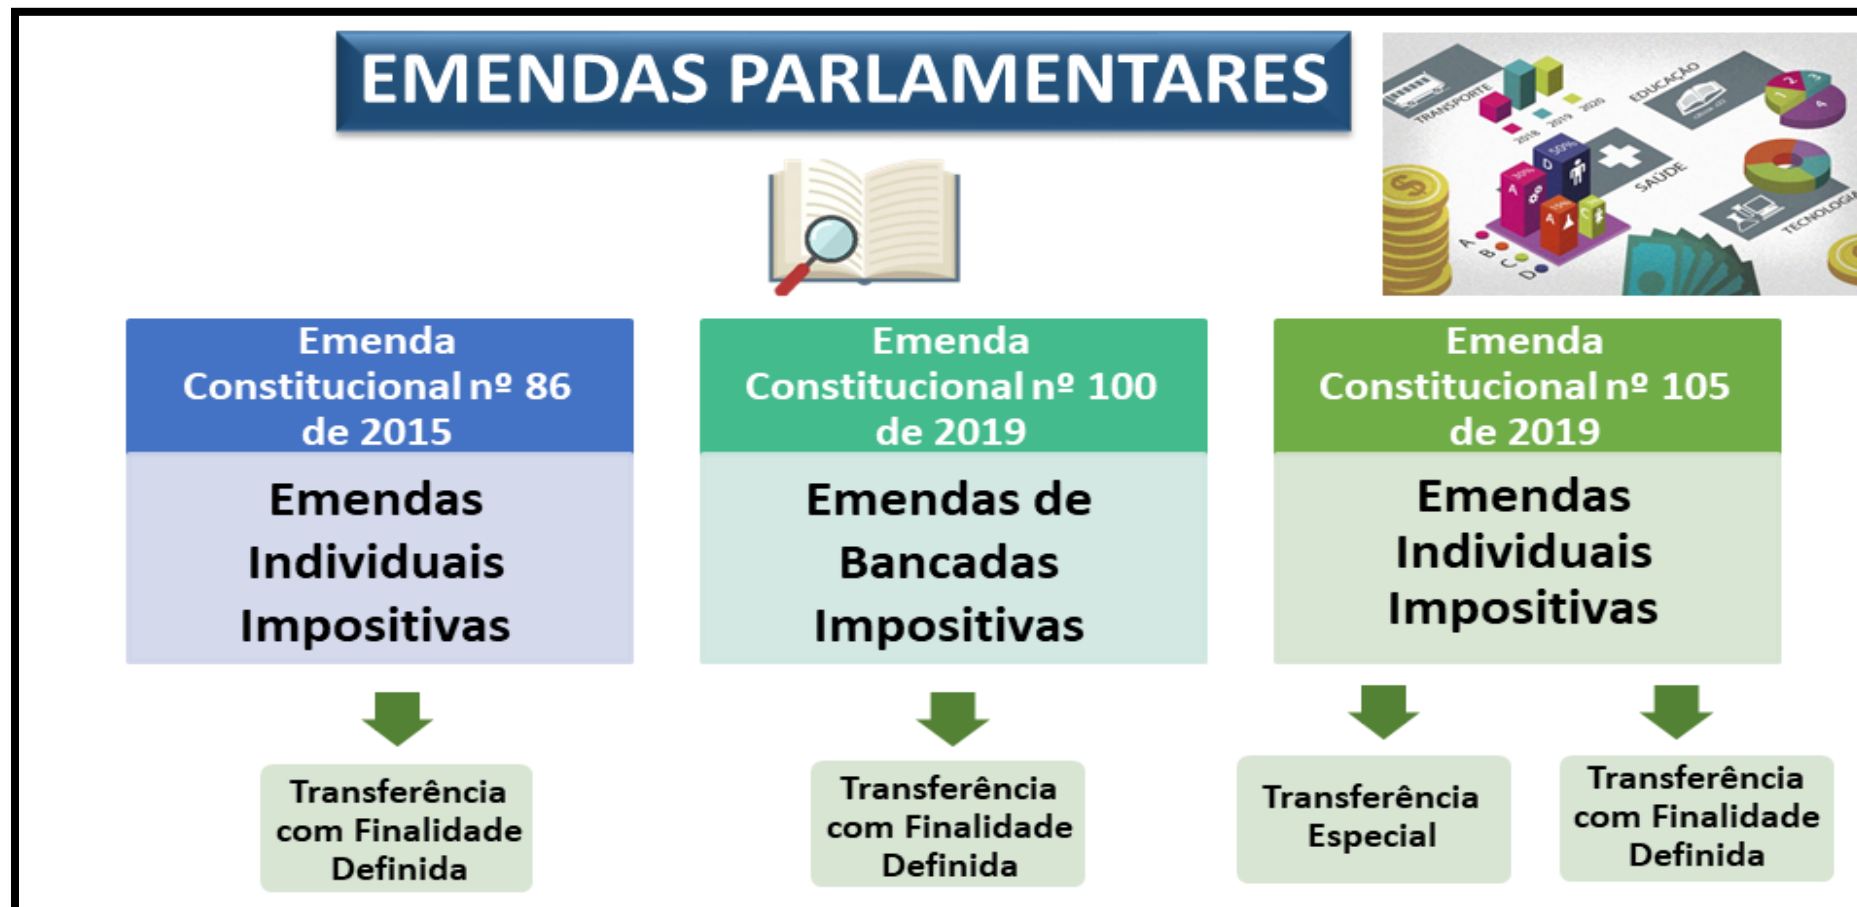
EMENDAS PARLAMENTARES

TRANSPORTE
EDUCAÇÃO
SAÚDE
TECNOLOGIA

Emenda Constitucional nº 86 de 2015

Emendas Individuais Impositivas

Transferência com Finalidade Definida

Emenda Constitucional nº 100 de 2019

Emendas de Bancadas Impositivas

Transferência com Finalidade Definida

Emenda Constitucional nº 105 de 2019

Emendas Individuais Impositivas

Transferência Especial

Transferência com Finalidade Definida